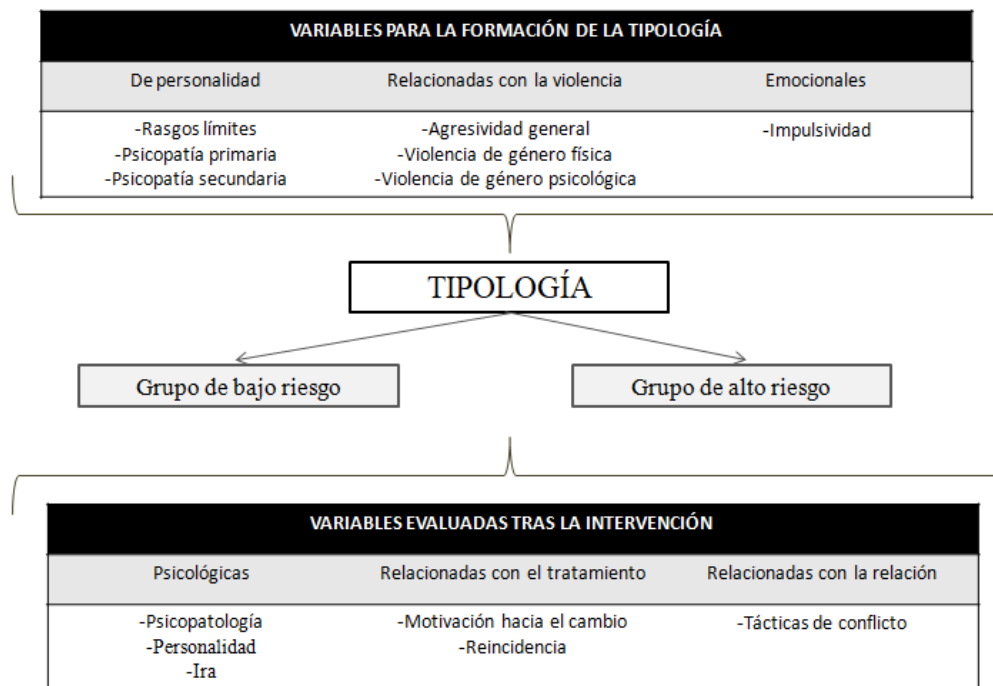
VARIABLES PARA LA FORMACIÓN DE LA TIPOLOGÍA

| De personalidad | Relacionadas con la violencia | Emocionales |
|---|---|---|
| -Rasgos límites<br>-Psicopatía primaria<br>-Psicopatía secundaria | -Agresividad general<br>-Violencia de género física<br>-Violencia de género psicológica | -Impulsividad |

TIPOLOGÍA

Grupo de bajo riesgo

Grupo de alto riesgo

VARIABLES EVALUADAS TRAS LA INTERVENCIÓN

| Psicológicas | Relacionadas con el tratamiento | Relacionadas con la relación |
|---|---|---|
| -Psicopatología<br>-Personalidad<br>-Ira | -Motivación hacia el cambio<br>-Reincidencia | -Tácticas de conflicto |